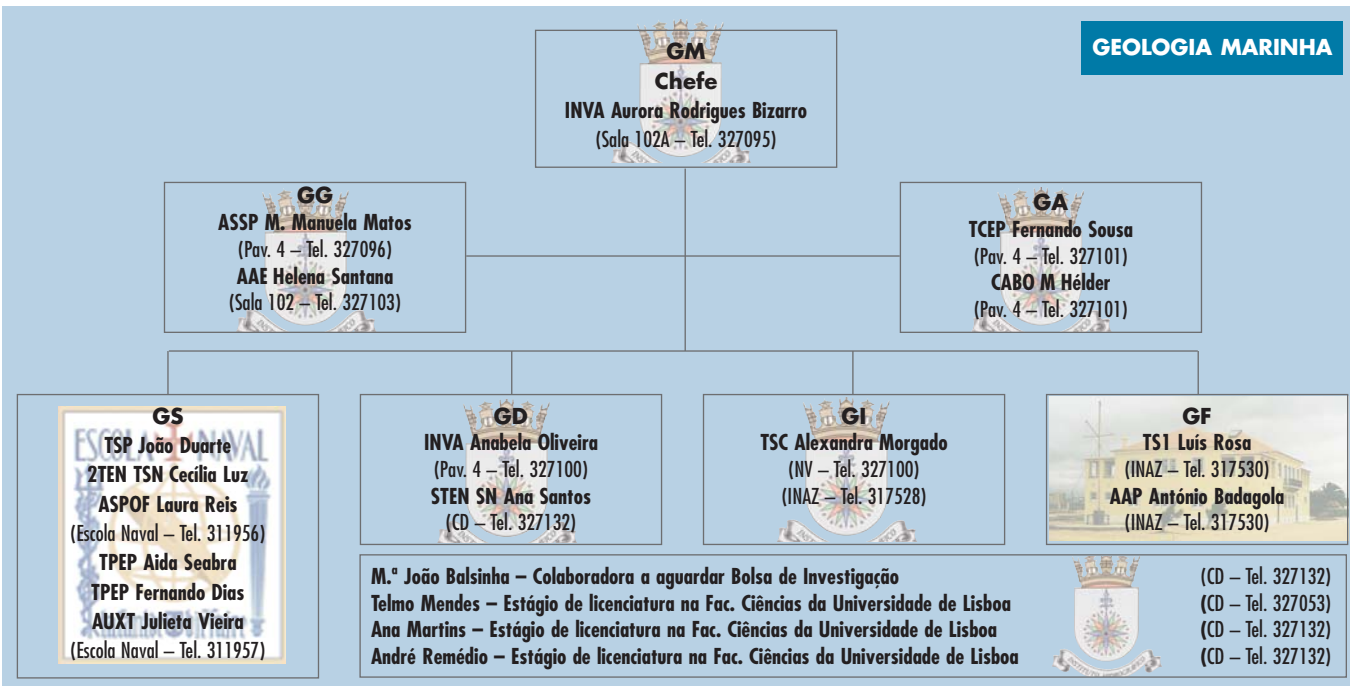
GEOLOGIA MARINHA

GM
Chefe
INVA Aurora Rodrigues Bizarro
(Sala 102A – Tel. 327095)

GG
ASSP M. Manuela Matos
(Pav. 4 – Tel. 327096)
AAE Helena Santana
(Sala 102 – Tel. 327103)

GA
TCEP Fernando Sousa
(Pav. 4 – Tel. 327101)
CABO M Hélder
(Pav. 4 – Tel. 327101)

GS
TSP João Duarte
2TEN TSN Cecília Luz
ASPOF Laura Reis
(Escola Naval – Tel. 311956)
TPEP Aida Seabra
TPEP Fernando Dias
AUXT Julieta Vieira
(Escola Naval – Tel. 311957)

GD
INVA Anabela Oliveira
(Pav. 4 – Tel. 327100)
STEN SN Ana Santos
(CD – Tel. 327132)

GI
TSC Alexandra Morgado
(NV – Tel. 327100)
(INAZ – Tel. 317528)

GF
TS1 Luís Rosa
(INAZ – Tel. 317530)
AAP António Badagola
(INAZ – Tel. 317530)

M.ª João Balsinha – Colaboradora a aguardar Bolsa de Investigação (CD – Tel. 327132)
Telmo Mendes – Estágio de licenciatura na Fac. Ciências da Universidade de Lisboa (CD – Tel. 327053)
Ana Martins – Estágio de licenciatura na Fac. Ciências da Universidade de Lisboa (CD – Tel. 327132)
André Remédio – Estágio de licenciatura na Fac. Ciências da Universidade de Lisboa (CD – Tel. 327132)